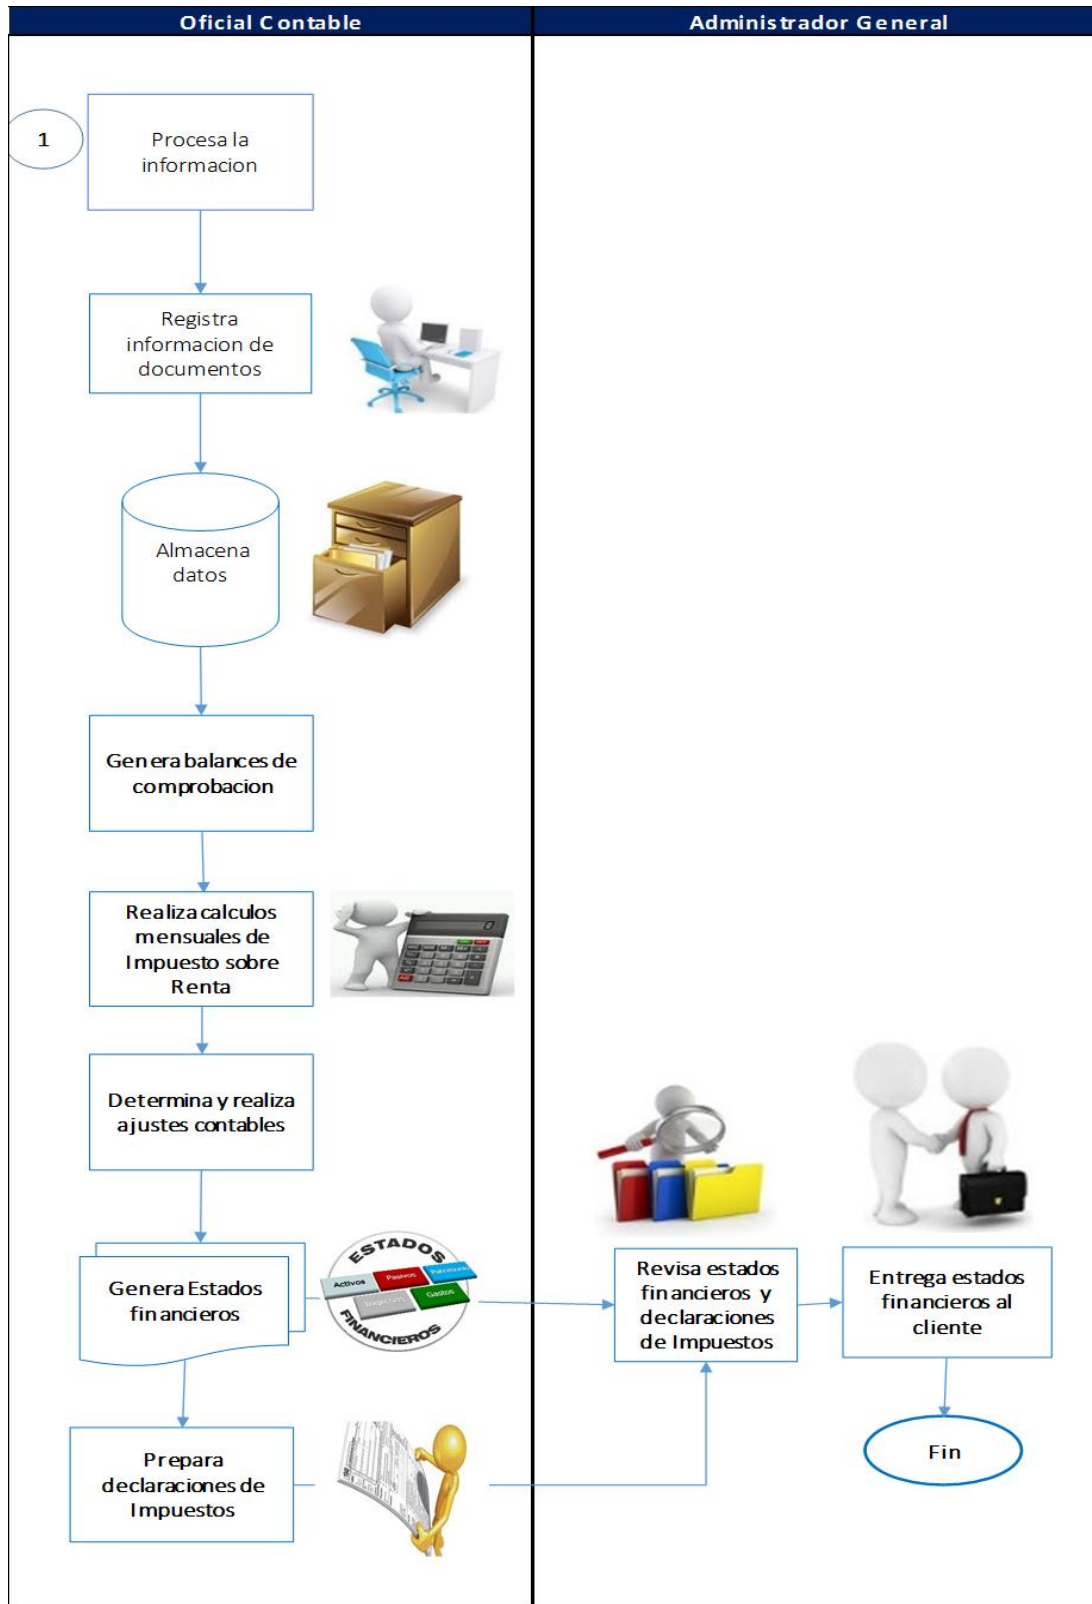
Oficial Contable

Administrador General

1

Procesa la informacion

Registra informacion de documentos

Almacena datos

Genera balances de comprobacion

Realiza calculos mensuales de Impuesto sobre Renta

Determina y realiza ajustes contables

Genera Estados financieros

ESTADOS FINANCIEROS

Activos

Pasivos

Patrimonio

Ingresos

Gastos

Prepara declaraciones de Impuestos

Revisa estados financieros y declaraciones de Impuestos

Entrega estados financieros al cliente

Fin